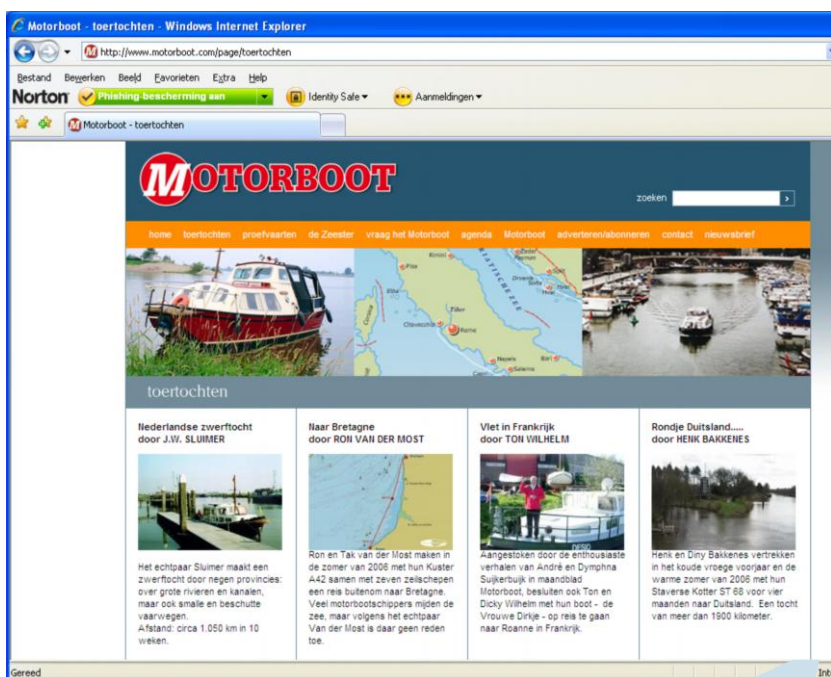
Motorboot - toertochten - Windows Internet Explorer

http://www.motorboot.com/page/toertochten

Bestand Bewerken Beeld Favorieten Extra Help

Norton Phishing-bescherming aan Identity Safe Aanmeldingen

Motorboot - toertochten

MOTORBOOT

zoeken

home toertochten proefvaarten de Zeester vraag het Motorboot agenda Motorboot adverteren/abonneren contact nieuwsbrief

toertochten

Nederlandse zwerftocht door J.W. SLUIMER

Het echtpaar Sluimer maakt een zwerftocht door negen provincies: over grote rivieren en kanalen, maar ook smalle en beschutte vaarwegen.
Afstand: circa 1.050 km in 10 weken.

Naar Bretagne door RON VAN DER MOST

Ron en Tak van der Most maken in de zomer van 2006 met hun Kuster A42 samen met zeven zeilschepen een reis buitenom naar Bretagne. Veel motorbootschippers mijden de zee, maar volgens het echtpaar Van der Most is daar geen reden toe.

Vlet in Frankrijk door TON WILHELM

Aangestoken door de enthousiaste verhalen van André en Dymphna Suijkerbuijk in maandblad Motorboot, besluiten ook Ton en Dicky Wilhelm met hun boot - de Vrouwe Dirkje - op reis te gaan naar Roanne in Frankrijk.

Rondje Duitsland..... door HENK BAKKENES

Henk en Diny Bakkenes vertrekken in het koude vroege voorjaar en de warme zomer van 2006 met hun Staverse Kotter ST 68 voor vier maanden naar Duitsland. Een tocht van meer dan 1900 kilometer.

Gereed